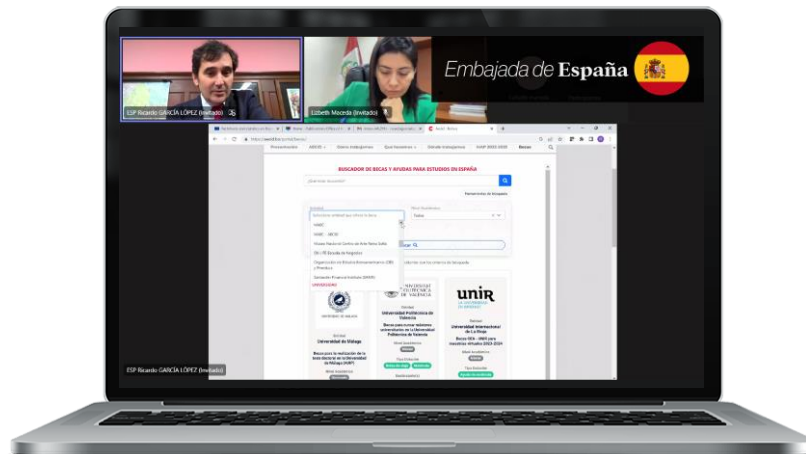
ESP Ricardo GARCÍA LÓPEZ (Invitado)

Lizbeth Maceda (Invitado)

Embajada de España

Presentación AECID Otros Instrumentos Qué hacemos Dónde trabajamos V Plan 2023-2026 Becas

BUSCADOR DE BECAS Y AYUDAS PARA ESTUDIOS EN ESPAÑA

¿Qué estás buscando?

Nivel Académico

Todos

UNIVERSIDAD

Universidad de Málaga

UNIVERSITAT POLITÈCNICA DE VALÈNCIA

Universidad Politécnica de Valencia

unir

LA UNIVERSIDAD EN INTERNET

Universidad Internacional de La Rioja

ESP Ricardo GARCÍA LÓPEZ (Invitado)